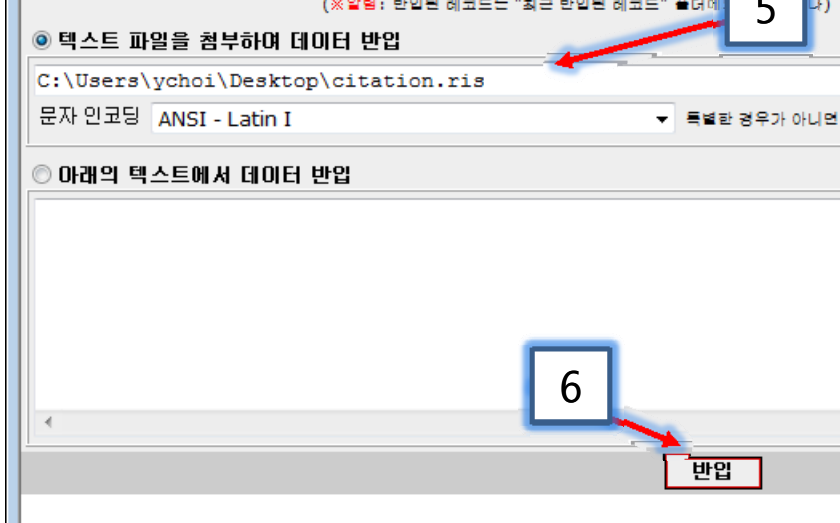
(※알림: 반입된 레코드는 "최근 반입된 레코드" 폴더에 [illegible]나)

5

텍스트 파일을 첨부하여 데이터 반입

C:\Users\ychoi\Desktop\citation.ris

문자 인코딩 ANSI - Latin I

특별한 경우가 아니면

아래의 텍스트에서 데이터 반입

6

반입